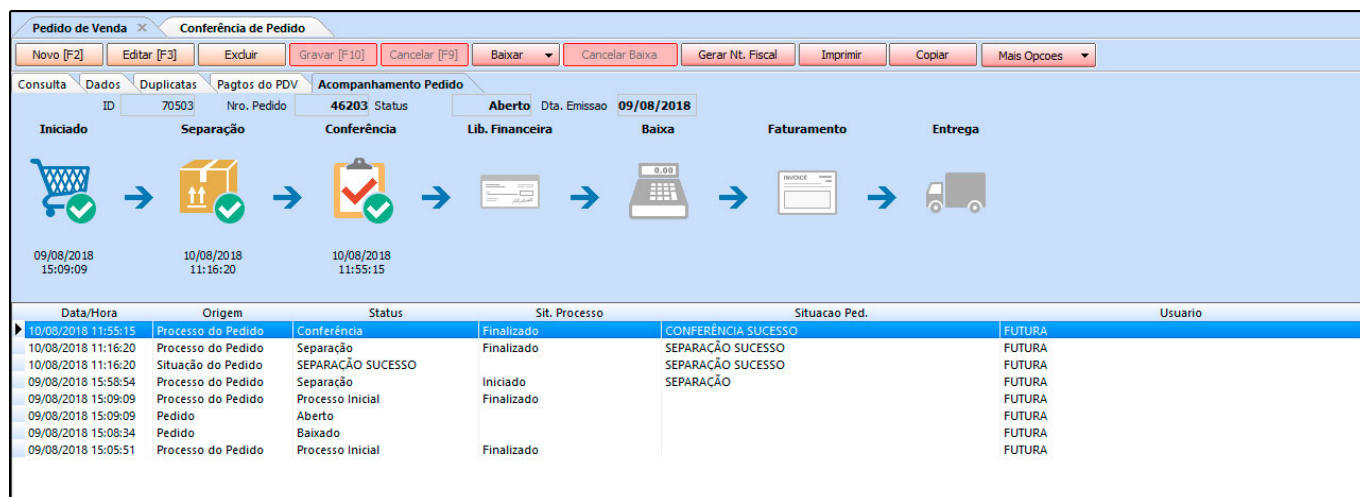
Pedido de Venda ✕ Conferência de Pedido

Novo [F2] Editar [F3] Excluir Gravar [F10] Cancelar [F9] Baixar Cancelar Baixa Gerar Nt. Fiscal Imprimir Copiar Mais Opcoes

Consulta Dados Duplicatas Pagtos do PDV Acompanhamento Pedido

ID 70503 Nro. Pedido 46203 Status Aberto Dta. Emissao 09/08/2018

Iniciado Separação Conferência Lib. Financeira Baixa Faturamento Entrega

0.00

INVOICE

09/08/2018 15:09:09

10/08/2018 11:16:20

10/08/2018 11:55:15

| Data/Hora | Origem | Status | Sit. Processo | Situacao Ped. | Usuario |
|---|---|---|---|---|---|
| 10/08/2018 11:55:15 | Processo do Pedido | Conferência | Finalizado | CONFERÊNCIA SUCESSO | FUTURA |
| 10/08/2018 11:16:20 | Processo do Pedido | Separação | Finalizado | SEPARAÇÃO SUCESSO | FUTURA |
| 10/08/2018 11:16:20 | Situação do Pedido | SEPARAÇÃO SUCESSO | | SEPARAÇÃO SUCESSO | FUTURA |
| 09/08/2018 15:58:54 | Processo do Pedido | Separação | Iniciado | SEPARAÇÃO | FUTURA |
| 09/08/2018 15:09:09 | Processo do Pedido | Processo Inicial | Finalizado | | FUTURA |
| 09/08/2018 15:09:09 | Pedido | Aberto | | | FUTURA |
| 09/08/2018 15:08:34 | Pedido | Baixado | | | FUTURA |
| 09/08/2018 15:05:51 | Processo do Pedido | Processo Inicial | Finalizado | | FUTURA |